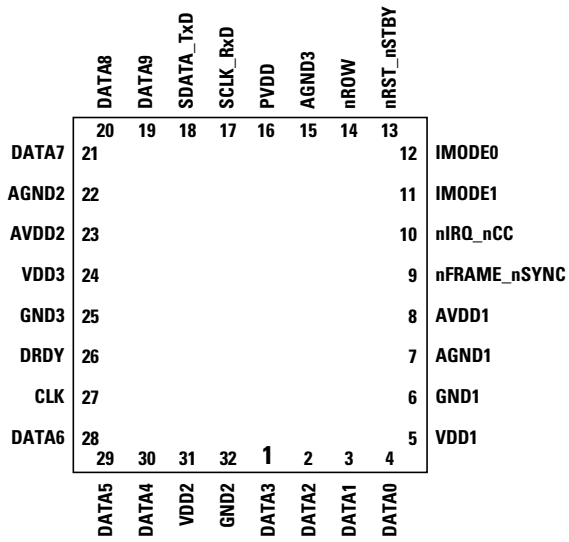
DATA8 DATA9 SDATA_TxD SCLK_RxD PVDD AGND3 nROW nRST_nSTBY

20 19 18 17 16 15 14 13

DATA7 21
AGND2 22
AVDD2 23
VDD3 24
GND3 25
DRDY 26
CLK 27
DATA6 28

12 IMODE0
11 IMODE1
10 nIRQ_nCC
9 nFRAME_nSYNC
8 AVDD1
7 AGND1
6 GND1
5 VDD1

29 30 31 32 1 2 3 4

DATA5 DATA4 VDD2 GND2 DATA3 DATA2 DATA1 DATA0